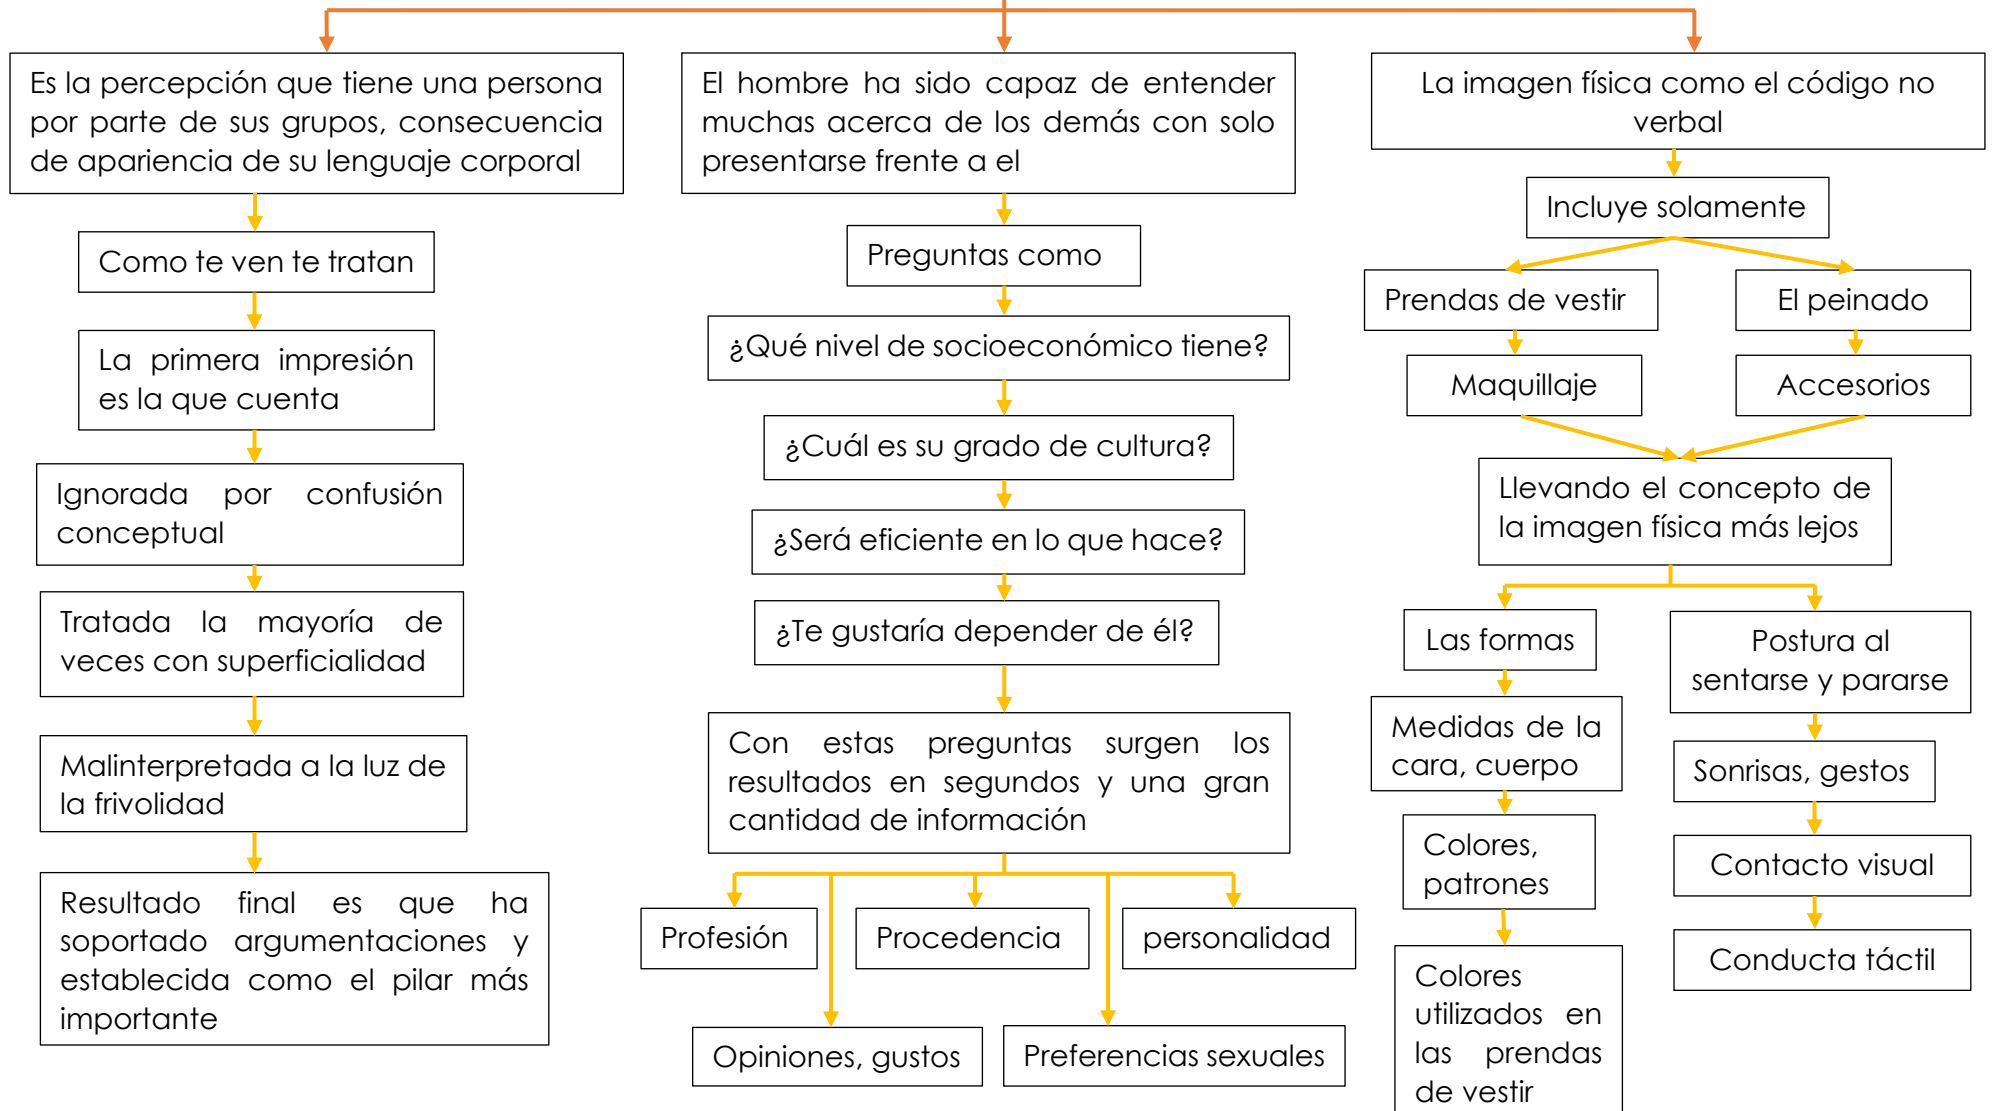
Es la percepción que tiene una persona por parte de sus grupos, consecuencia de apariencia de su lenguaje corporal

Como te ven te tratan

La primera impresión es la que cuenta

Ignorada por confusión conceptual

Tratada la mayoría de veces con superficialidad

Malinterpretada a la luz de la frivolidad

Resultado final es que ha soportado argumentaciones y establecida como el pilar más importante

El hombre ha sido capaz de entender muchas acerca de los demás con solo presentarse frente a el

Preguntas como

¿Qué nivel de socioeconómico tiene?

¿Cuál es su grado de cultura?

¿Será eficiente en lo que hace?

¿Te gustaría depender de él?

Con estas preguntas surgen los resultados en segundos y una gran cantidad de información

Profesión

Procedencia

personalidad

Opiniones, gustos

Preferencias sexuales

La imagen física como el código no verbal

Incluye solamente

Prendas de vestir

El peinado

Maquillaje

Accesorios

Llevando el concepto de la imagen física más lejos

Las formas

Medidas de la cara, cuerpo

Colores, patrones

Colores utilizados en las prendas de vestir

Postura al sentarse y pararse

Sonrisas, gestos

Contacto visual

Conducta táctil